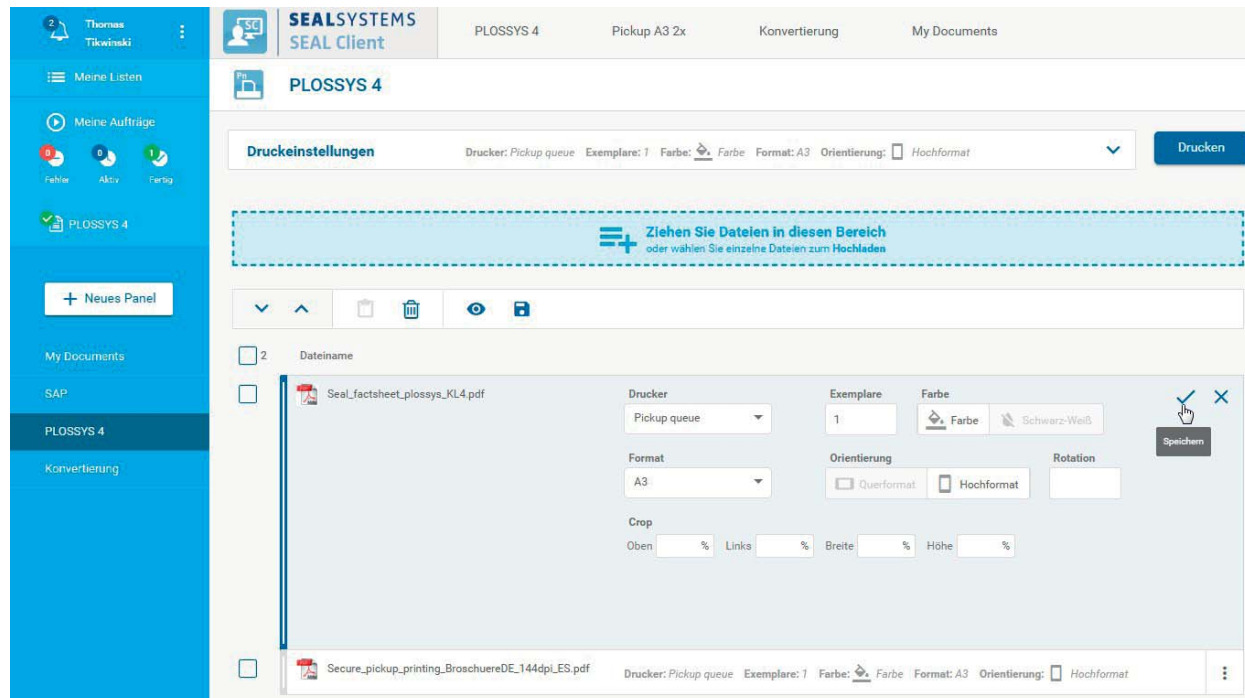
2 Thomas Tikwinski

Meine Listen

Meine Aufträge

0 Fehler 0 Aktiv 1 Fertig

PLOSSYS 4

+ Neues Panel

My Documents

SAP

PLOSSYS 4

Konvertierung

SEALSYSTEMS SEAL Client

PLOSSYS 4 Pickup A3 2x Konvertierung My Documents

PLOSSYS 4

Druckeinstellungen Drucker: Pickup queue Exemplare: 1 Farbe: Farbe Format: A3 Orientierung: Hochformat

Drucken

Ziehen Sie Dateien in diesen Bereich
oder wählen Sie einzelne Dateien zum Hochladen

2 Dateiname

Seal_factsheet_plossys_KL4.pdf

Drucker
Pickup queue

Exemplare
1

Farbe
Farbe Schwarz-Weiß

Speichern

Format
A3

Orientierung
Querformat Hochformat

Rotation

Crop
Oben % Links % Breite % Höhe %

Secure_pickup_printing_BroschuereDE_144dpi_ES.pdf Drucker: Pickup queue Exemplare: 1 Farbe: Farbe Format: A3 Orientierung: Hochformat